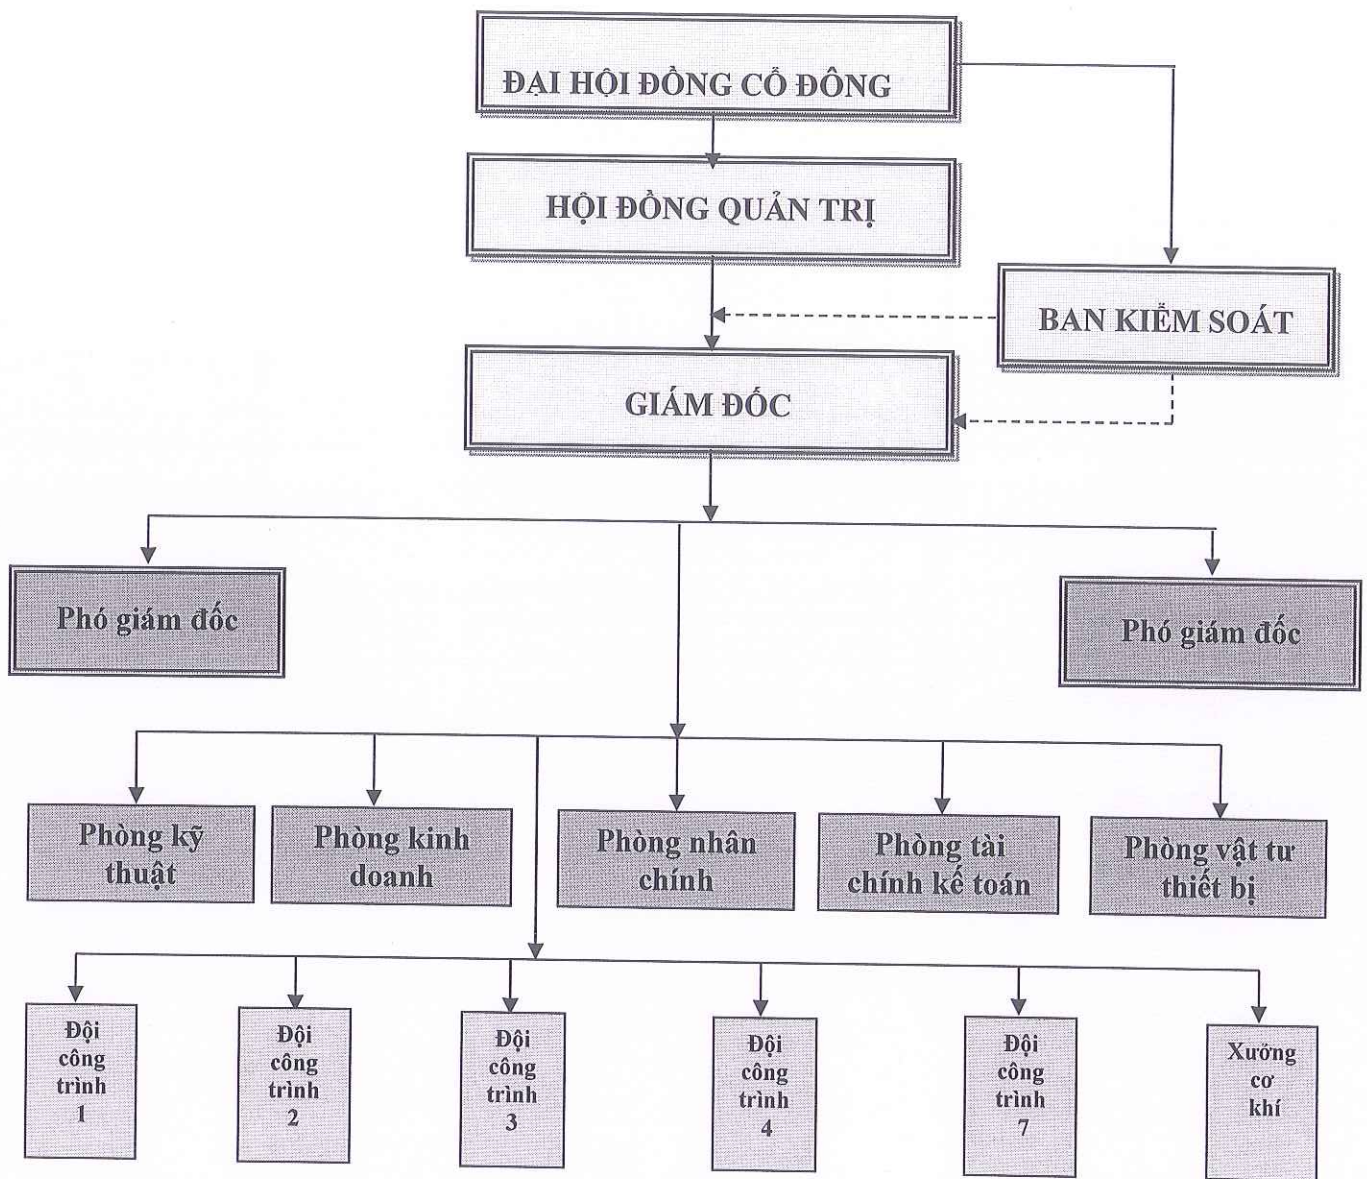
ĐẠI HỘI ĐỒNG CỔ ĐÔNG

HỘI ĐỒNG QUẢN TRỊ

BAN KIỂM SOÁT

GIÁM ĐỐC

Phó giám đốc

Phó giám đốc

Phòng kỹ thuật

Phòng kinh doanh

Phòng nhân chính

Phòng tài chính kế toán

Phòng vật tư thiết bị

Đội công trình 1

Đội công trình 2

Đội công trình 3

Đội công trình 4

Đội công trình 7

Xưởng cơ khí